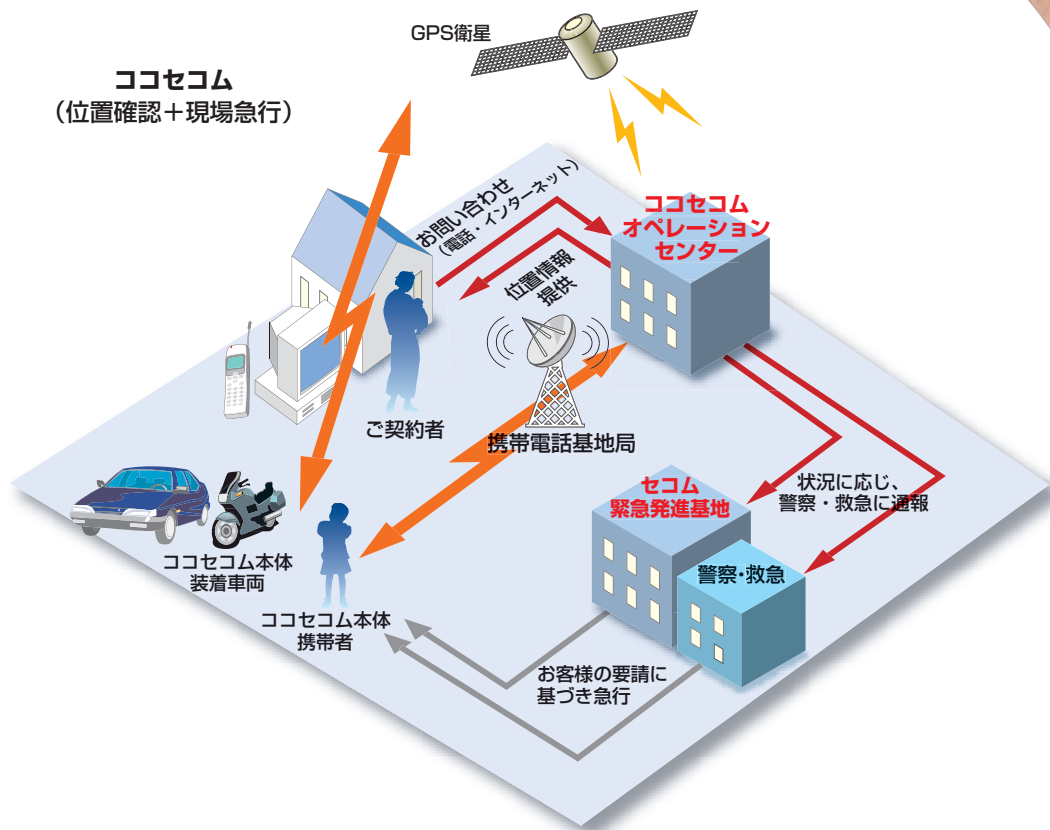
GPS衛星

ココセコム
（位置確認＋現場急行）

お問い合わせ
（電話・インターネット）

ココセコム
オペレーション
センター

位置情報
提供

ご契約者

携帯電話基地局

状況に応じ、
警察・救急に通報

セコム
緊急発進基地

警察・救急

ココセコム本体
装着車両

ココセコム本体
携帯者

お客様の要請に
基づき急行